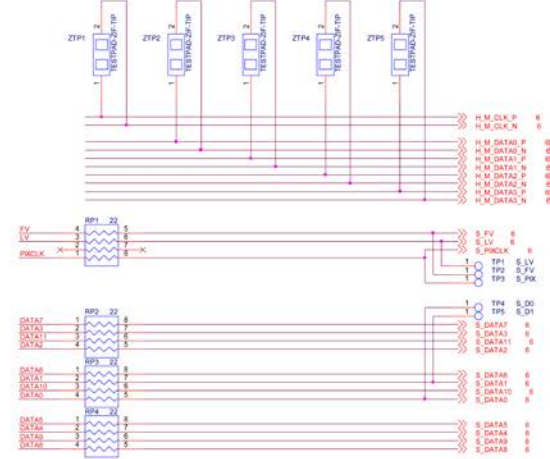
ZTP1 2 TESTPAD-ZIF-TIP 1
ZTP2 2 TESTPAD-ZIF-TIP 1
ZTP3 2 TESTPAD-ZIF-TIP 1
ZTP4 2 TESTPAD-ZIF-TIP 1
ZTP5 2 TESTPAD-ZIF-TIP 1

H_M_CLK_P 6
H_M_CLK_N 6
H_M_DATA0_P 6
H_M_DATA0_N 6
H_M_DATA1_P 6
H_M_DATA1_N 6
H_M_DATA2_P 6
H_M_DATA2_N 6
H_M_DATA3_P 6
H_M_DATA3_N 6

FV 4
LV 3
PIXCLK 1
RP1 22
5
6
7
8

S_FV 6
S_LV 6
S_PIXCLK 6
1 TP1 S_LV
1 TP2 S_FV
1 TP3 S_PIX

1 TP4 S_D0
1 TP5 S_D1

DATA7 1
DATA3 2
DATA11 3
DATA2 4
RP2 22
8
7
6
5
S_DATA7 6
S_DATA3 6
S_DATA11 6
S_DATA2 6

DATA6 1
DATA1 2
DATA10 3
DATA0 4
RP3 22
8
7
6
5
S_DATA6 6
S_DATA1 6
S_DATA10 6
S_DATA0 6

DATA5 1
DATA4 2
DATA9 3
DATA8 4
RP4 22
8
7
6
5
S_DATA5 6
S_DATA4 6
S_DATA9 6
S_DATA8 6